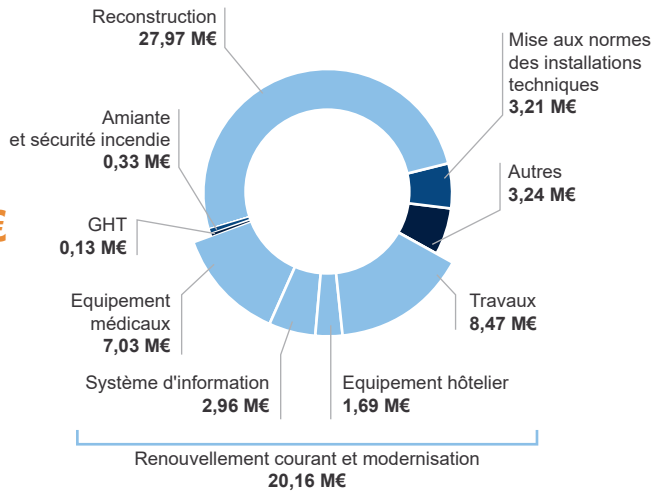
Reconstruction
27,97 M€

Mise aux normes des installations techniques
3,21 M€

Amiante et sécurité incendie
0,33 M€

Autres
3,24 M€

GHT
0,13 M€

Equipement médicaux
7,03 M€

Travaux
8,47 M€

Système d'information
2,96 M€

Equipement hôtelier
1,69 M€

Renouvellement courant et modernisation
20,16 M€